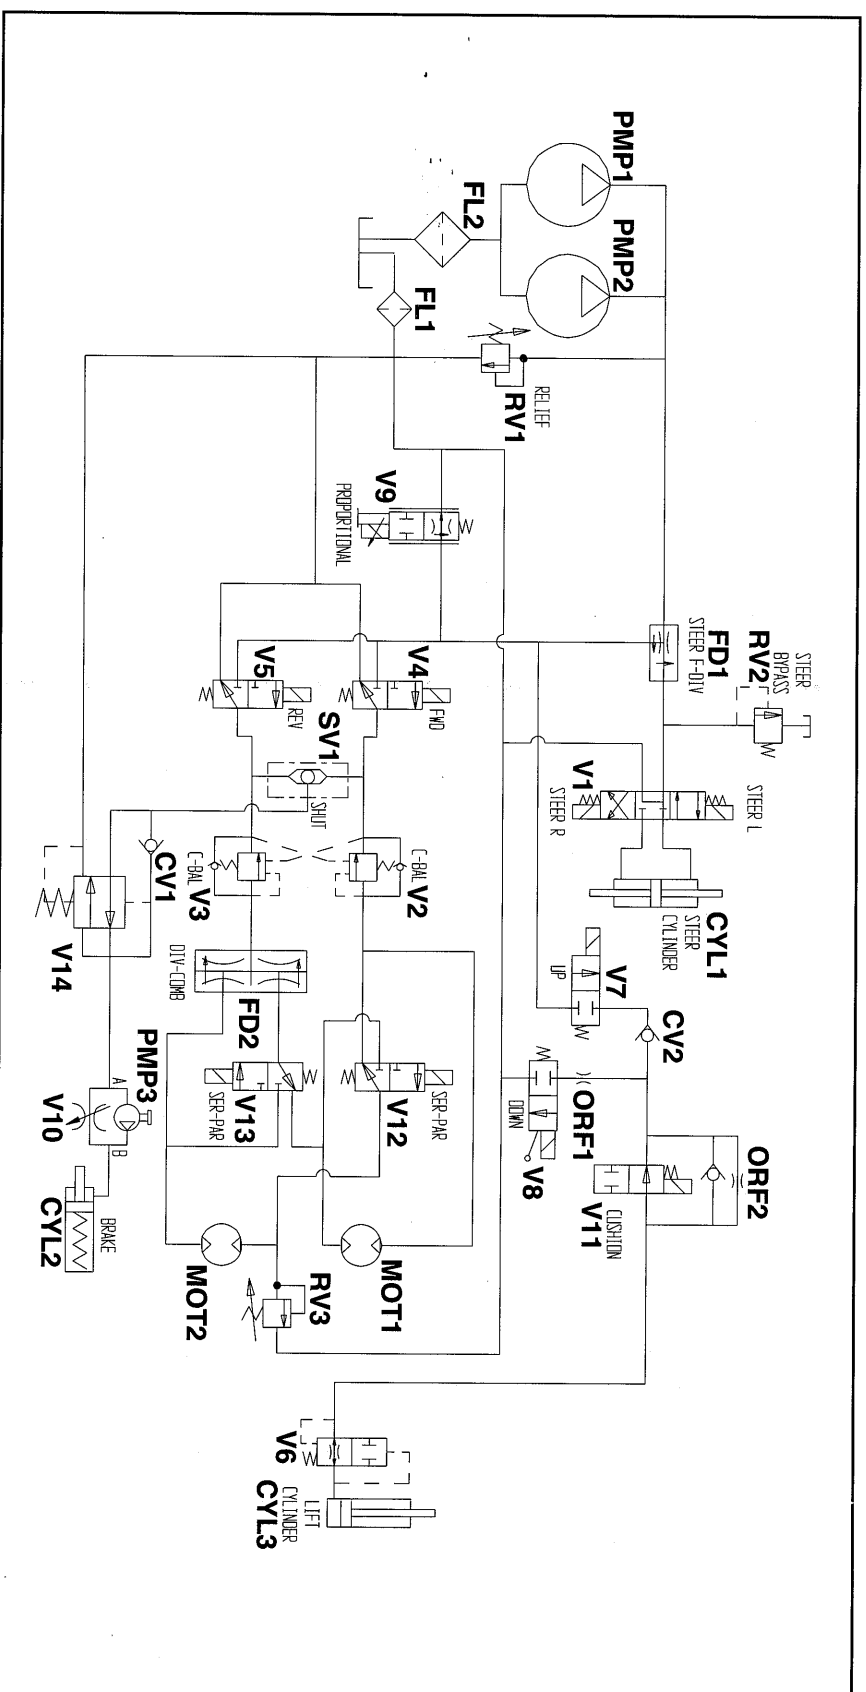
PMP1
PMP2
FL2
FL1
RV1
RELIEF
V9
PROPORTIONAL
FD1
STEER F-DIV
RV2
STEER BYPASS
V5
REV
V4
FWD
SV1
SHUT
V1
STEER R
STEER L
CYL1
STEER CYLINDER
CV1
V3
C-BAL
V2
C-BAL
V14
FD2
DIV-COMB
V7
UP
CV2
V13
SER-PAR
V12
SER-PAR
ORF1
V8
DOWN
ORF2
V11
CUSHION
PMP3
A
B
V10
CYL2
BRAKE
MOT2
MOT1
RV3
V6
CYL3
LIFT CYLINDER